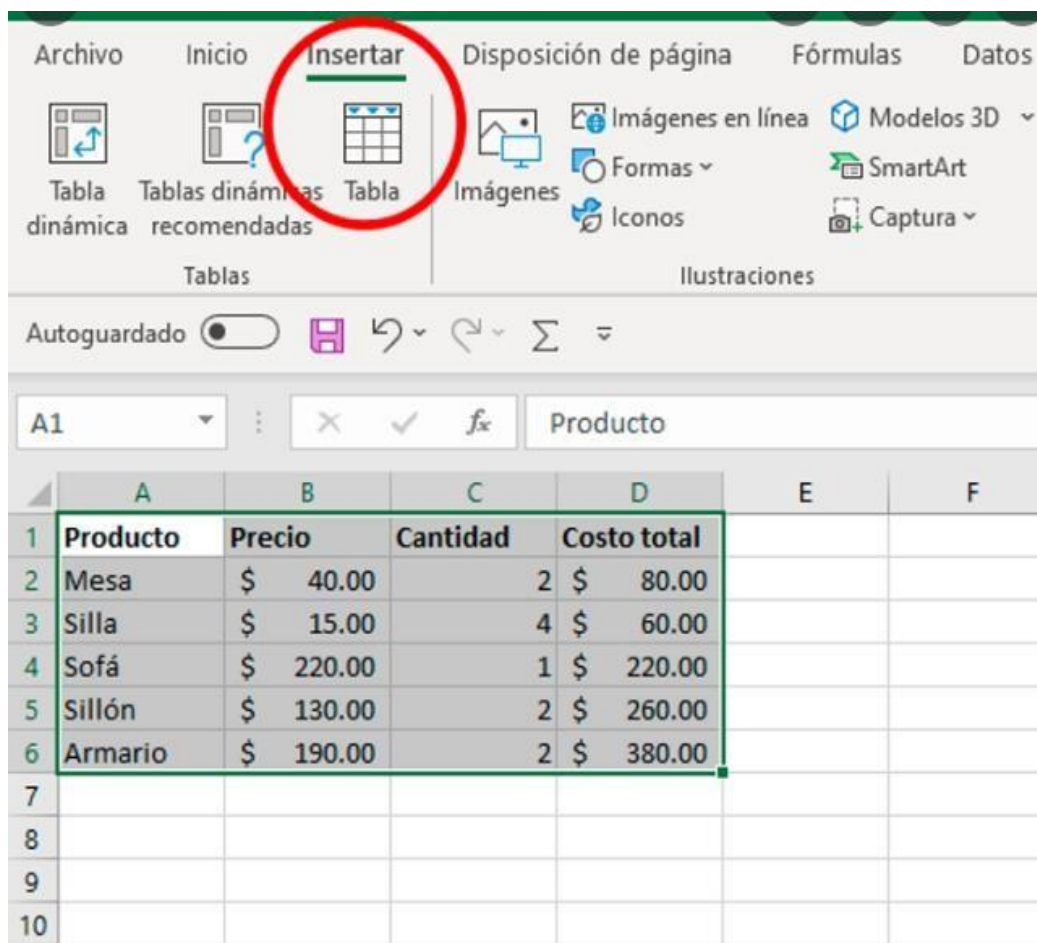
Archivo Inicio Insertar Disposición de página Fórmulas Datos

Tabla dinámica
Tablas dinám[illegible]as recomendadas
Tabla
Tablas

Imágenes
Imágenes en línea
Formas
Iconos
Modelos 3D
SmartArt
Captura
Ilustraciones

Autoguardado

A1 Producto

| | A | B | C | D | E | F |
|---|---|---|---|---|---|---|
| 1 | Producto | Precio | Cantidad | Costo total | | |
| 2 | Mesa | $ 40.00 | 2 | $ 80.00 | | |
| 3 | Silla | $ 15.00 | 4 | $ 60.00 | | |
| 4 | Sofá | $ 220.00 | 1 | $ 220.00 | | |
| 5 | Sillón | $ 130.00 | 2 | $ 260.00 | | |
| 6 | Armario | $ 190.00 | 2 | $ 380.00 | | |
| 7 | | | | | | |
| 8 | | | | | | |
| 9 | | | | | | |
| 10 | | | | | | |